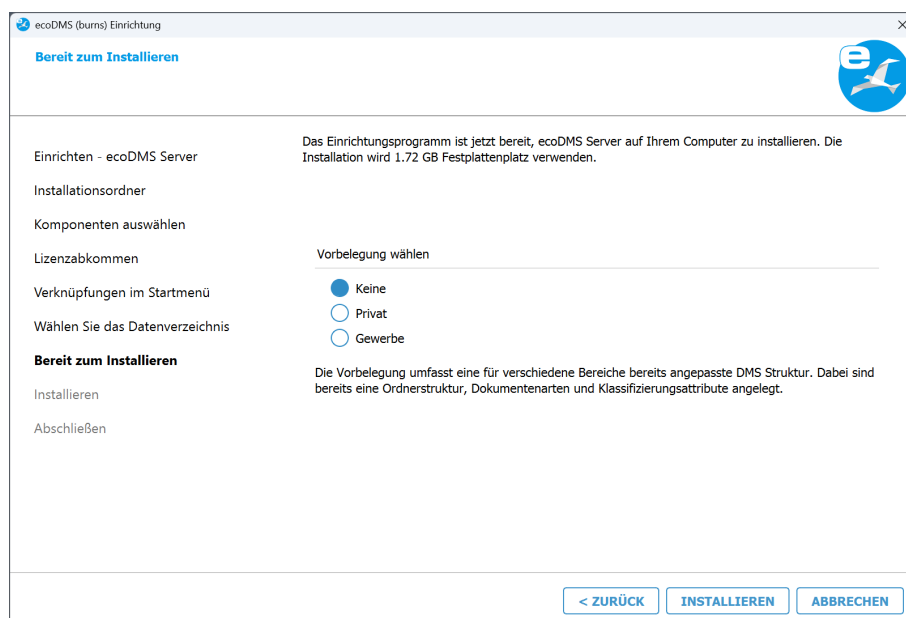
ecoDMS (burns) Einrichtung

Bereit zum Installieren

Einrichten - ecoDMS Server
Installationsordner
Komponenten auswählen
Lizenzabkommen
Verknüpfungen im Startmenü
Wählen Sie das Datenverzeichnis
Bereit zum Installieren
Installieren
Abschließen

Das Einrichtungsprogramm ist jetzt bereit, ecoDMS Server auf Ihrem Computer zu installieren. Die Installation wird 1.72 GB Festplattenplatz verwenden.

Vorbelegung wählen

Keine
Privat
Gewerbe

Die Vorbelegung umfasst eine für verschiedene Bereiche bereits angepasste DMS Struktur. Dabei sind bereits eine Ordnerstruktur, Dokumentenarten und Klassifizierungsattribute angelegt.

< ZURÜCK
INSTALLIEREN
ABBRECHEN